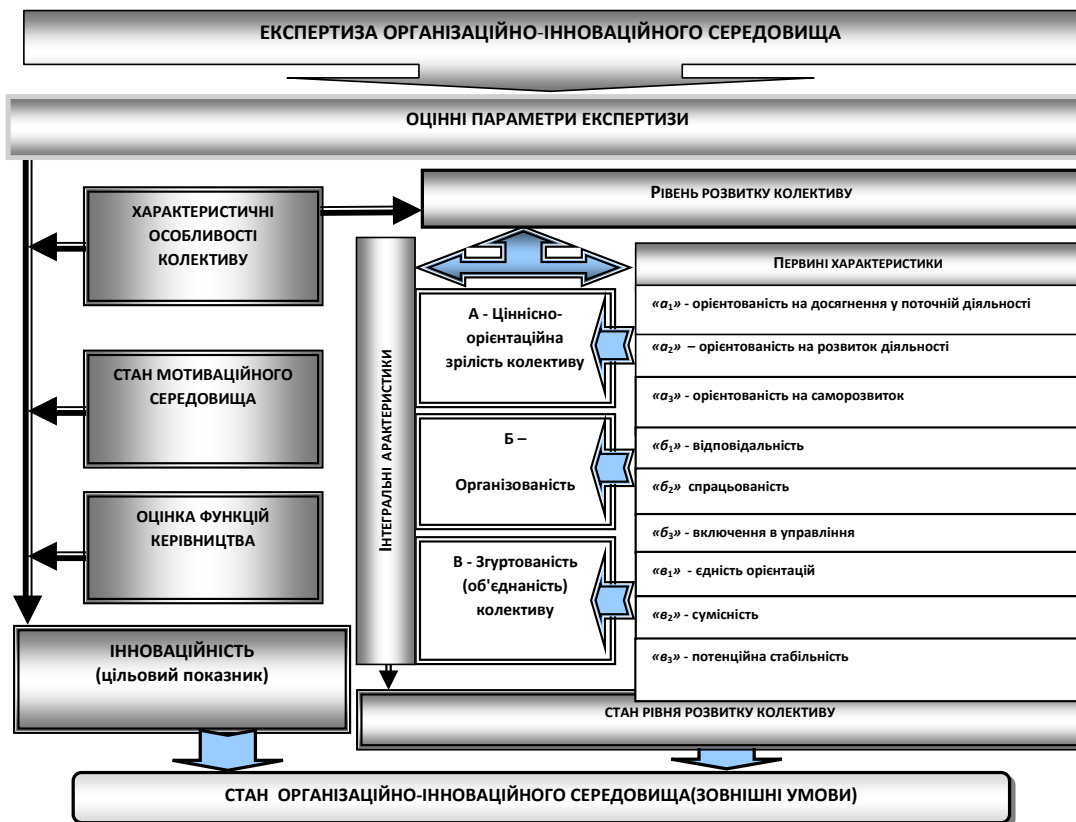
ЕКСПЕРТИЗА ОРГАНІЗАЦІЙНО-ІННОВАЦІЙНОГО СЕРЕДОВИЩА

ОЦІННІ ПАРАМЕТРИ ЕКСПЕРТИЗИ

ХАРАКТЕРИСТИЧНІ ОСОБЛИВОСТІ КОЛЕКТИВУ

РІВЕНЬ РОЗВИТКУ КОЛЕКТИВУ

СТАН МОТИВАЦІЙНОГО СЕРЕДОВИЩА

ОЦІНКА ФУНКЦІЙ КЕРІВНИЦТВА

ІНТЕГРАЛЬНІ АРАКТЕРИСТИКИ

ПЕРВИНІ ХАРАКТЕРИСТИКИ

А - Ціннісно-орієнтаційна зрілість колективу

«$а_1$» - орієнтованість на досягнення у поточній діяльності

«$а_2$» – орієнтованість на розвиток діяльності

«$а_3$» - орієнтованість на саморозвиток

Б – Організованість

«$б_1$» - відповідальність

«$б_2$» спрацьованість

«$б_3$» - включення в управління

В - Згуртованість (об'єднаність) колективу

«$в_1$» - єдність орієнтацій

«$в_2$» - сумісність

«$в_3$» - потенційна стабільність

ІННОВАЦІЙНІСТЬ (цільовий показник)

СТАН РІВНЯ РОЗВИТКУ КОЛЕКТИВУ

СТАН ОРГАНІЗАЦІЙНО-ІННОВАЦІЙНОГО СЕРЕДОВИЩА(ЗОВНІШНІ УМОВИ)